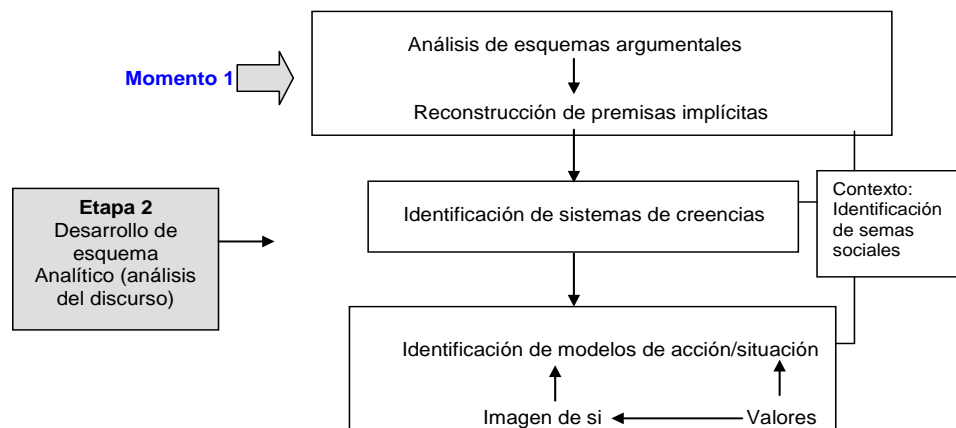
Momento 1

Análisis de esquemas argumentales

Reconstrucción de premisas implícitas

Etapa 2
Desarrollo de esquema Analítico (análisis del discurso)

Identificación de sistemas de creencias

Contexto: Identificación de semas sociales

Identificación de modelos de acción/situación

Imagen de si

Valores